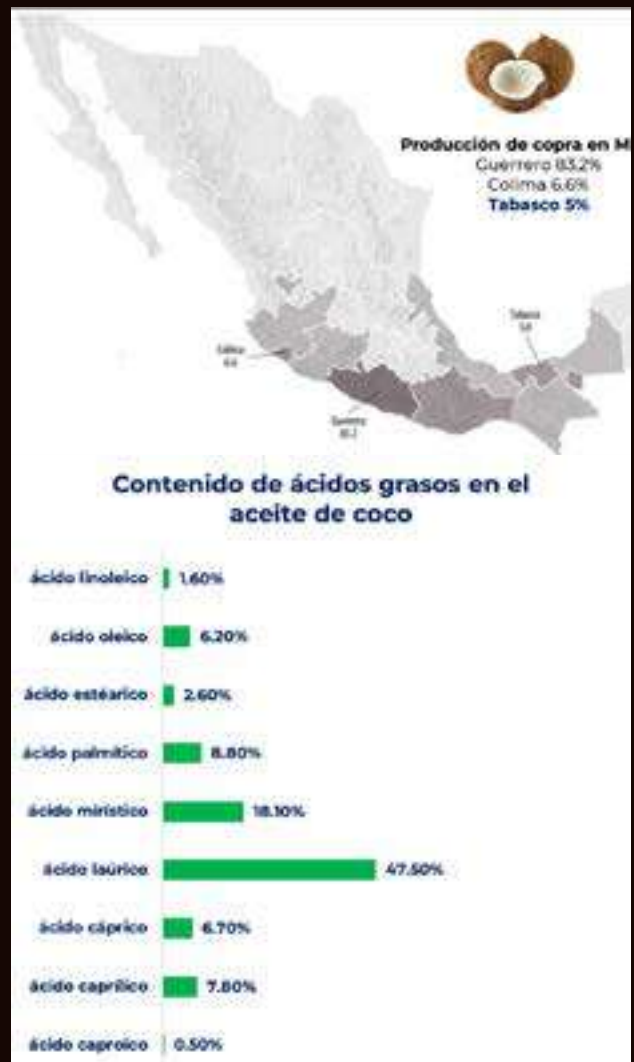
Producción de copra en M
Guerrero 83.2%
Colima 6.6%
Tabasco 5%

Colima
6.6

Tabasco
5.0

Guerrero
83.2

Contenido de ácidos grasos en el aceite de coco

| | |
|---|---|
| ácido linoleico | 1.60% |
| ácido oleico | 6.20% |
| ácido esteárico | 2.60% |
| ácido palmítico | 8.80% |
| ácido mirístico | 18.10% |
| ácido láurico | 47.50% |
| ácido cáprico | 6.70% |
| ácido caprílico | 7.80% |
| ácido caproico | 0.50% |